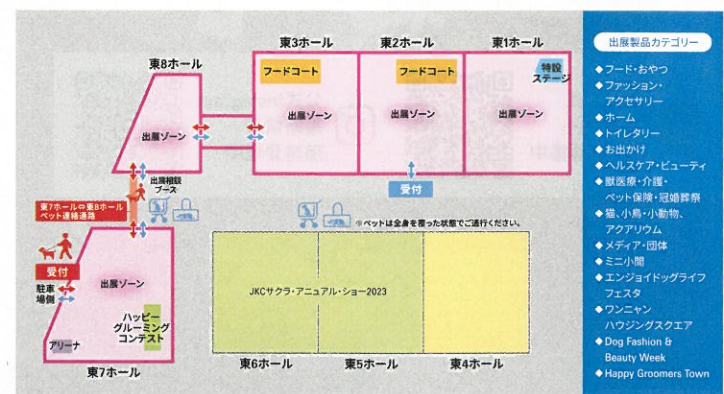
東3ホール
東2ホール
東1ホール
東8ホール
フードコート
フードコート
特設ステージ
出展ゾーン
出展ゾーン
出展ゾーン
出展ゾーン
出展相談ブース
受付
東7ホール⇔東8ホールペット連絡通路
※ペットは全身を覆った状態でご通行ください。
受付
駐車場側
出展ゾーン
ハッピーグルーミングコンテスト
アリーナ
東7ホール
JKCサクラ・アニュアル・ショー2023
東6ホール
東5ホール
東4ホール

出展製品カテゴリー
◆フード・おやつ
◆ファッション・アクセサリー
◆ホーム
◆トイレタリー
◆お出かけ
◆ヘルスケア・ビューティ
◆獣医療・介護・ペット保険・冠婚葬祭
◆猫、小鳥・小動物、アクアリウム
◆メディア・団体
◆ミニ小間
◆エンジョイドッグライフフェスタ
◆ワンニャンハウジングスクエア
◆Dog Fashion & Beauty Week
◆Happy Groomers Town